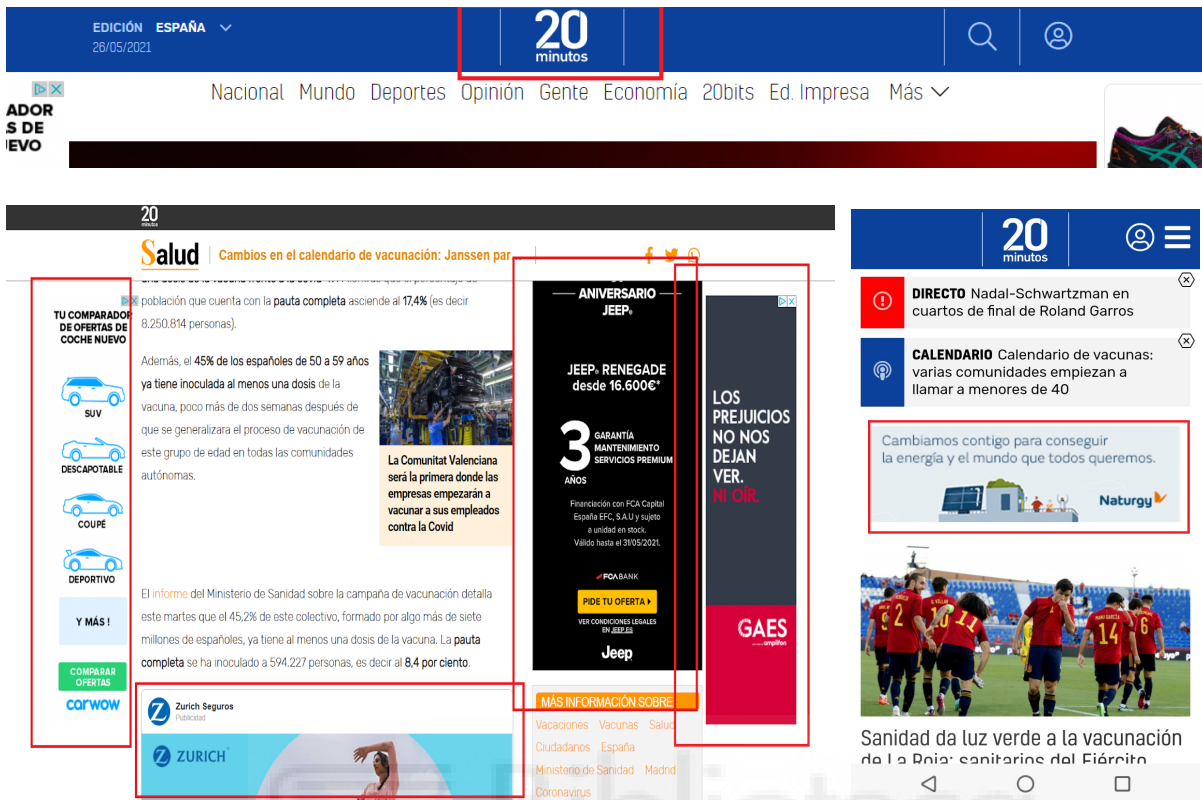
EDICIÓN ESPAÑA
26/05/2021

20 minutos

Nacional Mundo Deportes Opinión Gente Economía 20bits Ed. Impresa Más

ADOR
S DE
JEVO

20 minutos

Salud | Cambios en el calendario de vacunación: Janssen par

población que cuenta con la pauta completa asciende al 17,4% (es decir 8.250.814 personas).

Además, el 45% de los españoles de 50 a 59 años ya tiene inoculada al menos una dosis de la vacuna, poco más de dos semanas después de que se generalizara el proceso de vacunación de este grupo de edad en todas las comunidades autónomas.

La Comunitat Valenciana será la primera donde las empresas empezarán a vacunar a sus empleados contra la Covid

El informe del Ministerio de Sanidad sobre la campaña de vacunación detalla este martes que el 45,2% de este colectivo, formado por algo más de siete millones de españoles, ya tiene al menos una dosis de la vacuna. La pauta completa se ha inoculado a 594.227 personas, es decir al 8,4 por ciento.

TU COMPARADOR DE OFERTAS DE COCHE NUEVO
SUV
DESCAPOTABLE
COUPÉ
DEPORTIVO
Y MÁS !
COMPARAR OFERTAS
carwow

Zurich Seguros
Publicidad
ZURICH

ANIVERSARIO JEEP
JEEP RENEGADE desde 16.600€*
3 AÑOS
GARANTÍA MANTENIMIENTO SERVICIOS PREMIUM
Financiación con FCA Capital España EFC, S.A.U y sujeto a unidad en stock. Válido hasta el 31/05/2021.
FCA BANK
PIDE TU OFERTA
VER CONDICIONES LEGALES EN JEEP.ES
Jeep

LOS PREJUICIOS NO NOS DEJAN VER. NI OÍR.
GAES amplifon

MÁS INFORMACIÓN SOBRE
Vacunaciones Vacunas Salud
Ciudadanos España
Ministerio de Sanidad Madrid
Coronavirus

20 minutos

DIRECTO Nadal-Schwartzman en cuartos de final de Roland Garros

CALENDARIO Calendario de vacunas: varias comunidades empiezan a llamar a menores de 40

Cambiamos contigo para conseguir la energía y el mundo que todos queremos.
Naturgy

Sanidad da luz verde a la vacunación de La Roja: sanitarios del Ejército